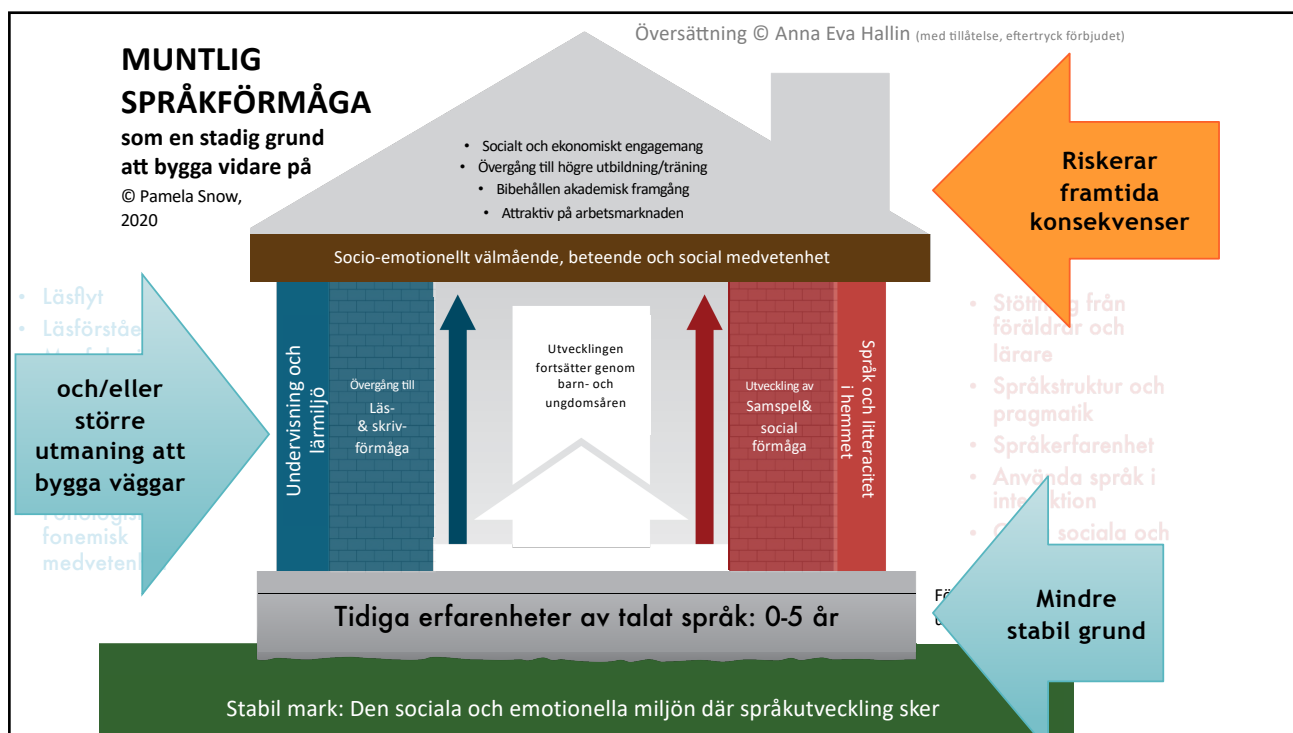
Översättning © Anna Eva Hallin (med tillåtelse, eftertryck förbjudet)

MUNTLIG SPRÅKFÖRMÅGA
som en stadig grund att bygga vidare på
© Pamela Snow, 2020

• Socialt och ekonomiskt engagemang
• Övergång till högre utbildning/träning
• Bibehållen akademisk framgång
• Attraktiv på arbetsmarknaden

Riskerar framtida konsekvenser

Socio-emotionellt välmående, beteende och social medvetenhet

• Läsflyt
• Läsförståe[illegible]
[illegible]

och/eller större utmaning att bygga väggar

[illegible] fonemisk medveten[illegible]

Undervisning och lärmiljö

Övergång till Läs- & skrivförmåga

Utvecklingen fortsätter genom barn- och ungdomsåren

Utveckling av Samspel& social förmåga

Språk och litteracitet i hemmet

• Stötting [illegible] från föräldrar och lärare
• Språkstruktur och pragmatik
• Språkerfarenhet
• Använda språk i int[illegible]ktion
• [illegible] sociala och

Fö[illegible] u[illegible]

Mindre stabil grund

Tidiga erfarenheter av talat språk: 0-5 år

Stabil mark: Den sociala och emotionella miljön där språkutveckling sker